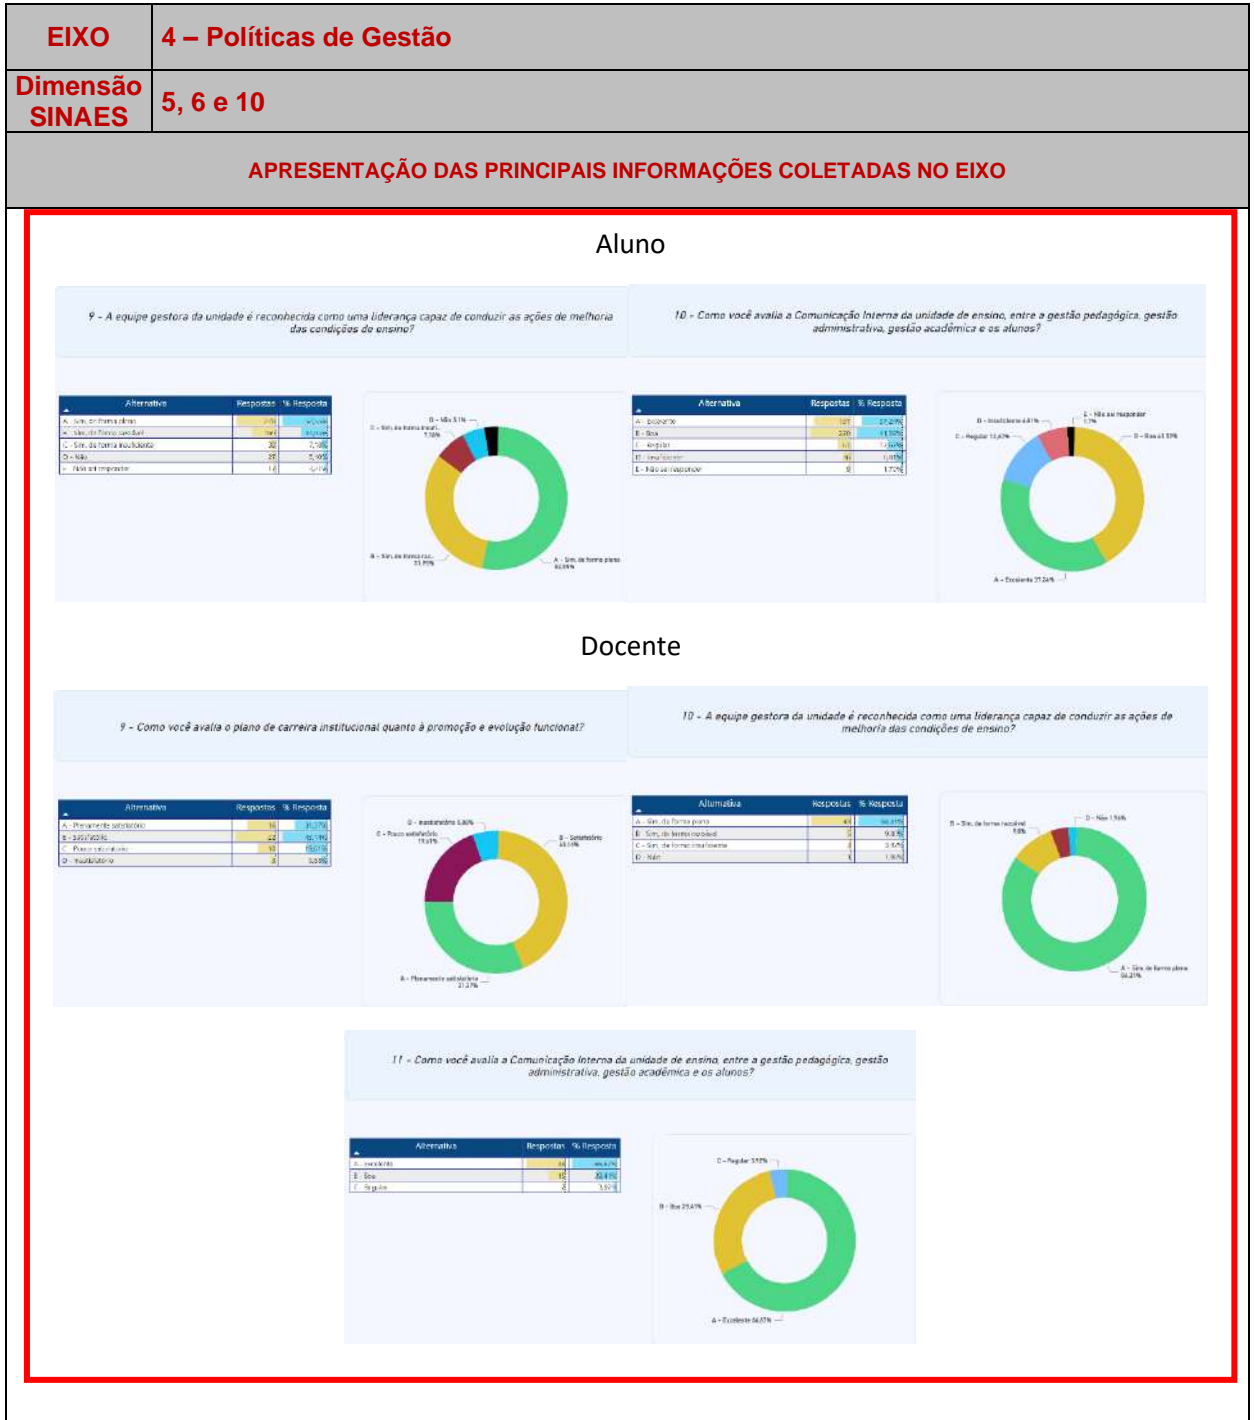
| EIXO | 4 – Políticas de Gestão |
|---|---|
| Dimensão SINAES | 5, 6 e 10 |

APRESENTAÇÃO DAS PRINCIPAIS INFORMAÇÕES COLETADAS NO EIXO

Aluno

9 - A equipe gestora da unidade é reconhecida como uma liderança capaz de conduzir as ações de melhoria das condições de ensino?

| Alternativa | Respostas | % Resposta |
|---|---|---|
| A - Sim, de forma plena | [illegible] | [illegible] |
| B - Sim, de forma razoável | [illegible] | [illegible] |
| C - Sim, de forma insuficiente | 32 | 7,18% |
| D - Não | 23 | 5,10% |
| E - Não sei responder | 14 | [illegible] |

D - Não 5,1%
C - Sim, de forma insufi... 7,18%
B - Sim, de forma raz... 33,95%
A - Sim, de forma plena 52,06%

10 - Como você avalia a Comunicação Interna da unidade de ensino, entre a gestão pedagógica, gestão administrativa, gestão acadêmica e os alunos?

| Alternativa | Respostas | % Resposta |
|---|---|---|
| A - Excelente | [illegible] | 37,24% |
| B - Bom | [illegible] | 41,10% |
| C - Regular | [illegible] | 13,67% |
| D - Insuficiente | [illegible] | 6,41% |
| E - Não sei responder | 8 | 1,72% |

D - Insuficiente 6,41%
E - Não sei responder 1,7%
C - Regular 13,67%
B - Bom 41,10%
A - Excelente 37,24%

Docente

9 - Como você avalia o plano de carreira institucional quanto à promoção e evolução funcional?

| Alternativa | Respostas | % Resposta |
|---|---|---|
| A - Plenamente satisfatório | 16 | 31,37% |
| B - Satisfatório | 22 | 43,14% |
| C - Pouco satisfatório | 10 | 19,61% |
| D - Insatisfatório | 3 | 5,88% |

D - Insatisfatório 5,88%
C - Pouco satisfatório 19,61%
B - Satisfatório 43,14%
A - Plenamente satisfatório 31,37%

10 - A equipe gestora da unidade é reconhecida como uma liderança capaz de conduzir as ações de melhoria das condições de ensino?

| Alternativa | Respostas | % Resposta |
|---|---|---|
| A - Sim, de forma plena | 44 | 86,27% |
| B - Sim, de forma razoável | 5 | 9,8% |
| C - Sim, de forma insuficiente | 2 | 3,92% |
| D - Não | 1 | 1,96% |

B - Sim, de forma razoável 9,8%
D - Não 1,96%
A - Sim, de forma plena 86,27%

11 - Como você avalia a Comunicação Interna da unidade de ensino, entre a gestão pedagógica, gestão administrativa, gestão acadêmica e os alunos?

| Alternativa | Respostas | % Resposta |
|---|---|---|
| A - Excelente | 36 | 66,67% |
| B - Bom | 16 | 29,41% |
| C - Regular | 2 | 3,92% |

C - Regular 3,92%
B - Bom 29,41%
A - Excelente 66,67%